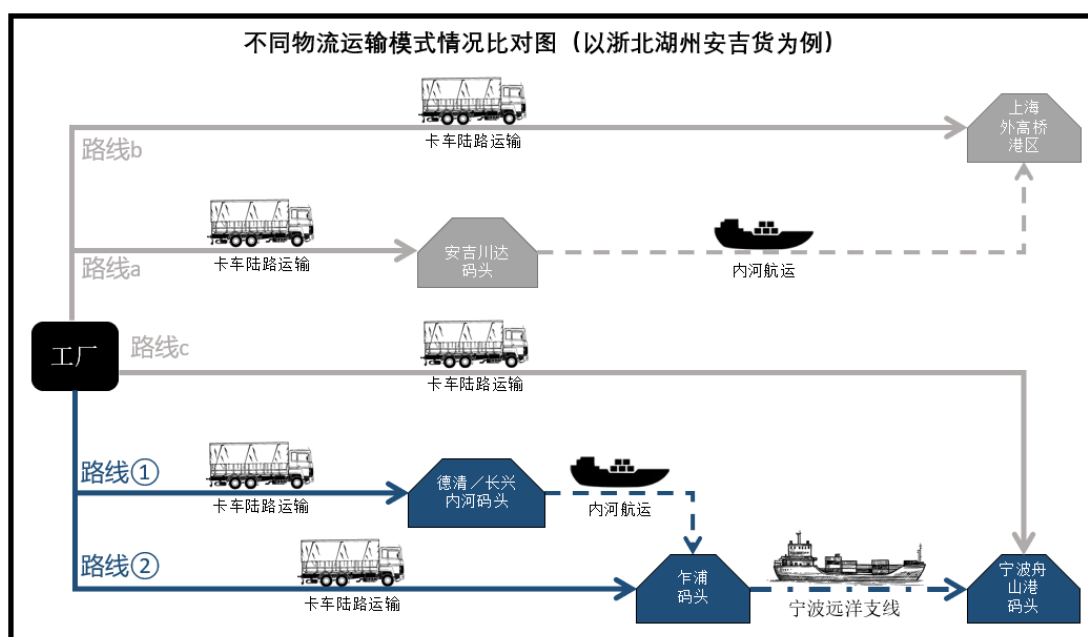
不同物流运输模式情况比对图（以浙北湖州安吉货为例）

卡车陆路运输

上海外高桥港区

路线b

卡车陆路运输

安吉川达码头

内河航运

路线a

工厂

路线c

卡车陆路运输

路线①

卡车陆路运输

德清／长兴内河码头

内河航运

路线②

卡车陆路运输

乍浦码头

宁波远洋支线

宁波舟山港码头